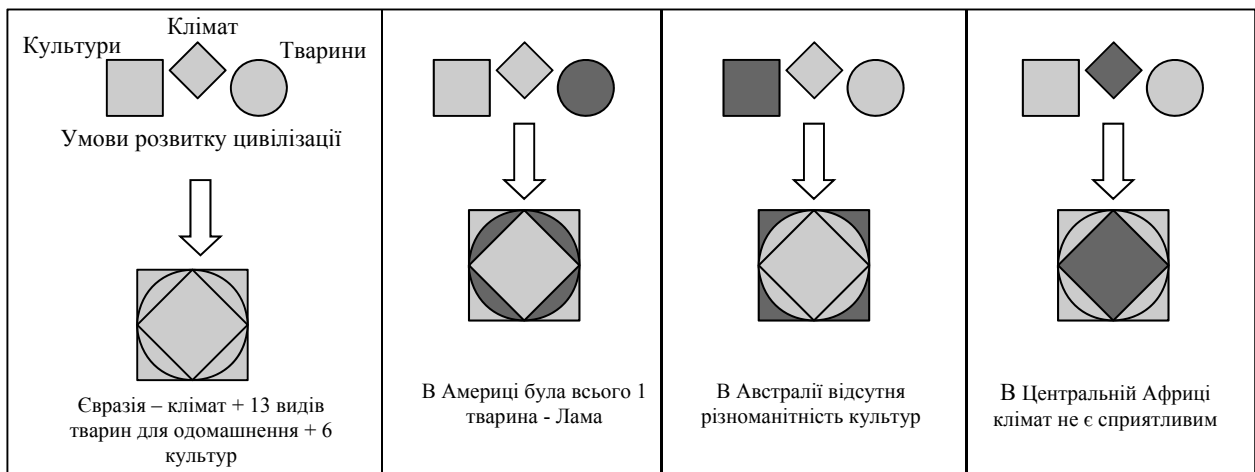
Клімат
Культури
Тварини

Умови розвитку цивілізації

Євразія – клімат + 13 видів тварин для одомашнення + 6 культур

В Америці була всього 1 тварина - Лама

В Австралії відсутня різноманітність культур

В Центральній Африці клімат не є сприятливим